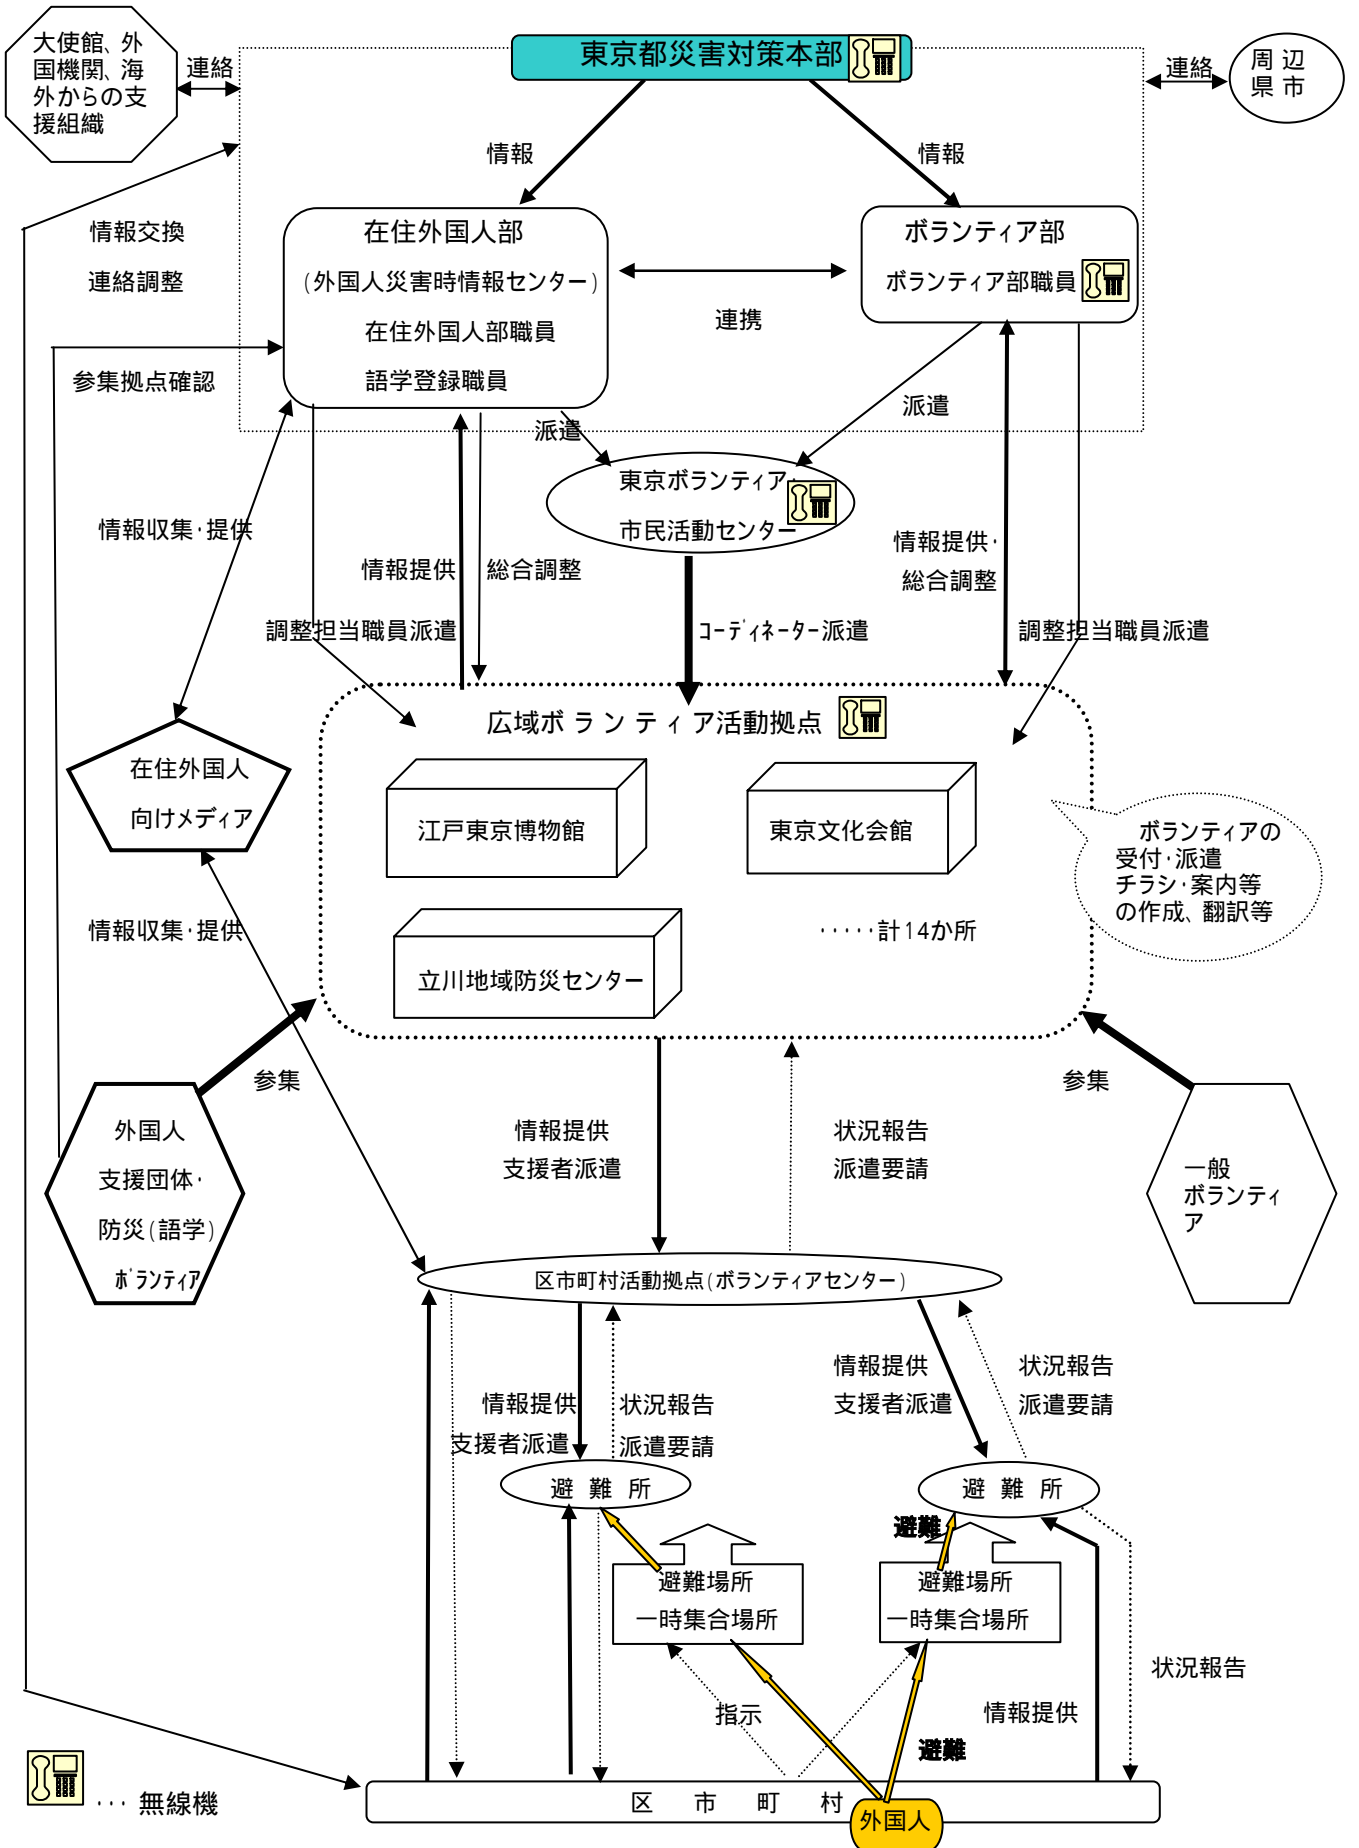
大使館、外国機関、海外からの支援組織

連絡

東京都災害対策本部

連絡

周辺県市

情報

情報

情報交換

連絡調整

在住外国人部

（外国人災害時情報センター）

在住外国人部職員

語学登録職員

連携

ボランティア部

ボランティア部職員

参集拠点確認

派遣

派遣

東京ボランティア

市民活動センター

情報収集･提供

情報提供

総合調整

情報提供･

総合調整

調整担当職員派遣

ｺｰﾃﾞｨﾈｰﾀｰ派遣

調整担当職員派遣

広域ボランティア活動拠点

在住外国人

向けメディア

江戸東京博物館

東京文化会館

ボランティアの受付･派遣
チラシ･案内等
の作成、翻訳等

情報収集･提供

･････計14か所

立川地域防災センター

参集

参集

外国人

支援団体･

防災（語学）

ﾎﾞﾗﾝﾃｨｱ

情報提供

支援者派遣

状況報告

派遣要請

一般ボランティア

区市町村活動拠点（ボランティアセンター）

情報提供

支援者派遣

状況報告

派遣要請

情報提供

支援者派遣

状況報告

派遣要請

避　難　所

避　難　所

避難

避難場所

一時集合場所

避難場所

一時集合場所

状況報告

指示

情報提供

避難

･･･ 無線機

区　市　町　村

外国人